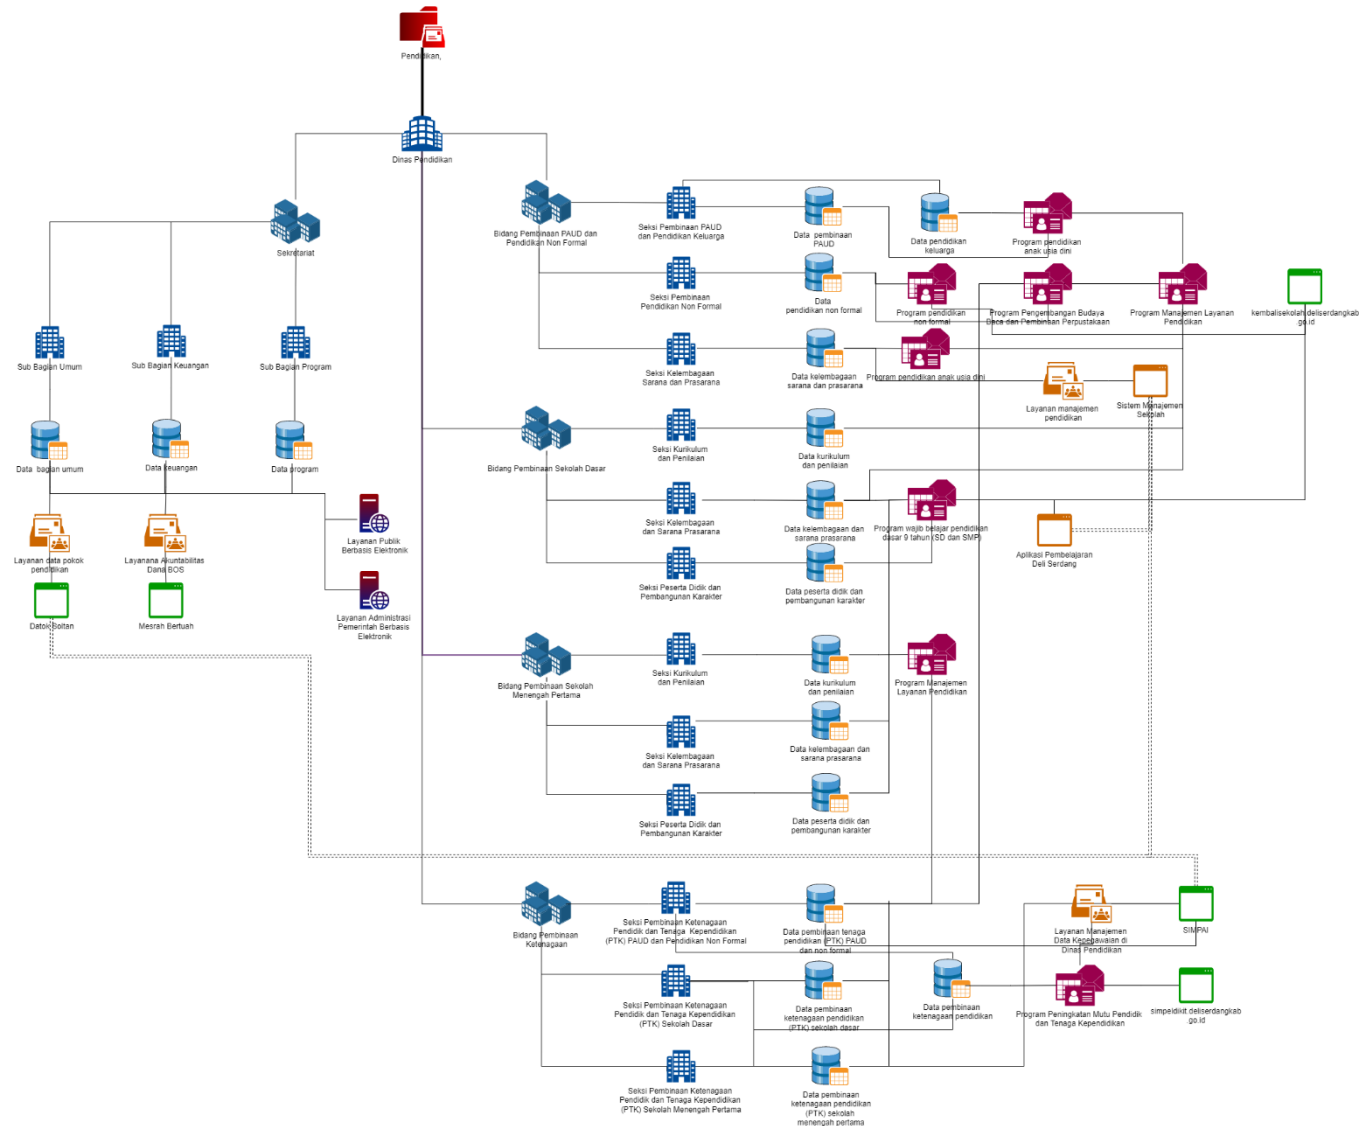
Pendidikan,

Dinas Pendidikan

Sekretariat

Sub Bagian Umum

Sub Bagian Keuangan

Sub Bagian Program

Data bagian umum

Data keuangan

Data program

Layanan Publik Berbasis Elektronik

Layanan Administrasi Pemerintah Berbasis Elektronik

Layanan data pokok pendidikan

Layanana Akuntabilitas Dana BOS

Datok Soltan

Mesrah Bertuah

Bidang Pembinaan PAUD dan Pendidikan Non Formal

Seksi Pembinaan PAUD dan Pendidikan Keluarga

Data pembinaan PAUD

Data pendidikan keluarga

Program pendidikan anak usia dini

Seksi Pembinaan Pendidikan Non Formal

Data pendidikan non formal

Program pendidikan non formal

Program Pengembangan Budaya Baca dan Pembinaan Perpustakaan

Program Manajemen Layanan Pendidikan

kembalisekolah.deliserdangkab.go.id

Seksi Kelembagaan Sarana dan Prasarana

Data kelembagaan sarana dan prasarana

Program pendidikan anak usia dini

Layanan manajemen pendidikan

Sistem Manajemen Sekolah

Bidang Pembinaan Sekolah Dasar

Seksi Kurikulum dan Penilaian

Data kurikulum dan penilaian

Seksi Kelembagaan dan Sarana Prasarana

Data kelembagaan dan sarana prasarana

Program wajib belajar pendidikan dasar 9 tahun (SD dan SMP)

Aplikasi Pembelajaran Deli Serdang

Seksi Peserta Didik dan Pembangunan Karakter

Data peserta didik dan pembangunan karakter

Bidang Pembinaan Sekolah Menengah Pertama

Seksi Kurikulum dan Penilaian

Data kurikulum dan penilaian

Program Manajemen Layanan Pendidikan

Seksi Kelembagaan dan Sarana Prasarana

Data kelembagaan dan sarana prasarana

Seksi Peserta Didik dan Pembangunan Karakter

Data peserta didik dan pembangunan karakter

Bidang Pembinaan Ketenagaan

Seksi Pembinaan Ketenagaan Pendidik dan Tenaga Kependidikan (PTK) PAUD dan Pendidikan Non Formal

Data pembinaan tenaga pendidikan (PTK) PAUD dan non formal

Layanan Manajemen Data Kepegawaian di Dinas Pendidikan

SIMPAI

Seksi Pembinaan Ketenagaan Pendidik dan Tenaga Kependidikan (PTK) Sekolah Dasar

Data pembinaan ketenagaan pendidikan (PTK) sekolah dasar

Data pembinaan ketenagaan pendidikan

Program Peningkatan Mutu Pendidik dan Tenaga Kependidikan

simpeldikit.deliserdangkab.go.id

Seksi Pembinaan Ketenagaan Pendidik dan Tenaga Kependidikan (PTK) Sekolah Menengah Pertama

Data pembinaan ketenagaan pendidikan (PTK) sekolah menengah pertama